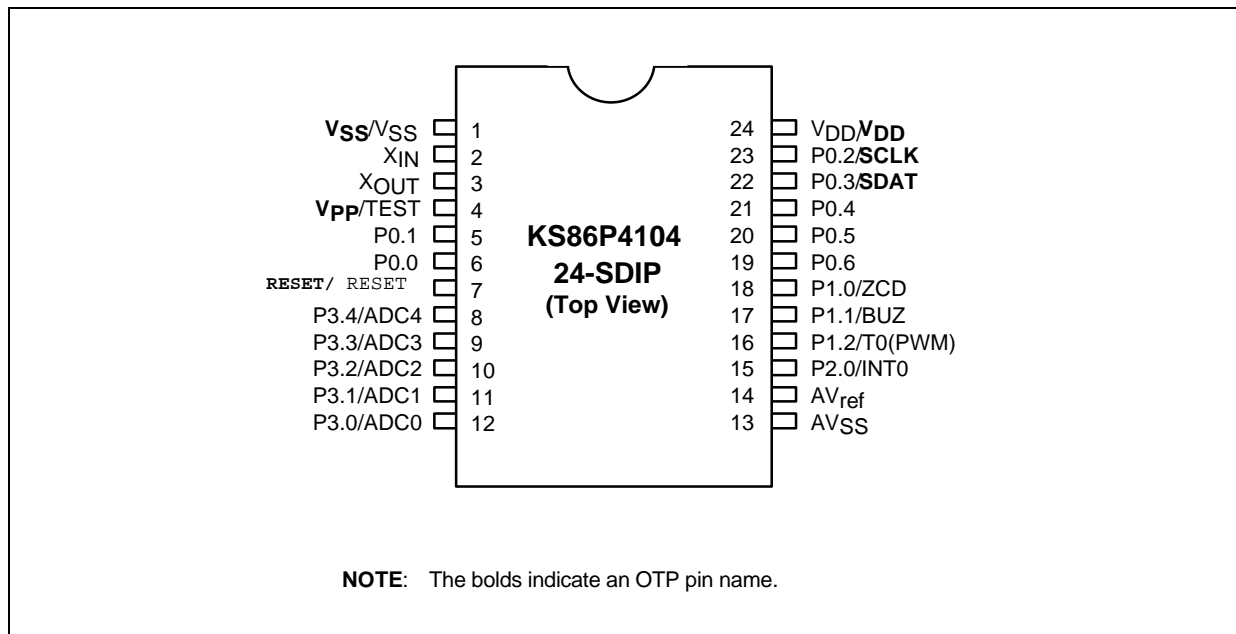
$V_{SS}$/$V_{SS}$ 1
$X_{IN}$ 2
$X_{OUT}$ 3
$V_{PP}$/TEST 4
P0.1 5
P0.0 6
RESET/ RESET 7
P3.4/ADC4 8
P3.3/ADC3 9
P3.2/ADC2 10
P3.1/ADC1 11
P3.0/ADC0 12

KS86P4104
24-SDIP
(Top View)

24 $V_{DD}$/$V_{DD}$
23 P0.2/SCLK
22 P0.3/SDAT
21 P0.4
20 P0.5
19 P0.6
18 P1.0/ZCD
17 P1.1/BUZ
16 P1.2/T0(PWM)
15 P2.0/INT0
14 $AV_{ref}$
13 $AV_{SS}$

NOTE: The bolds indicate an OTP pin name.